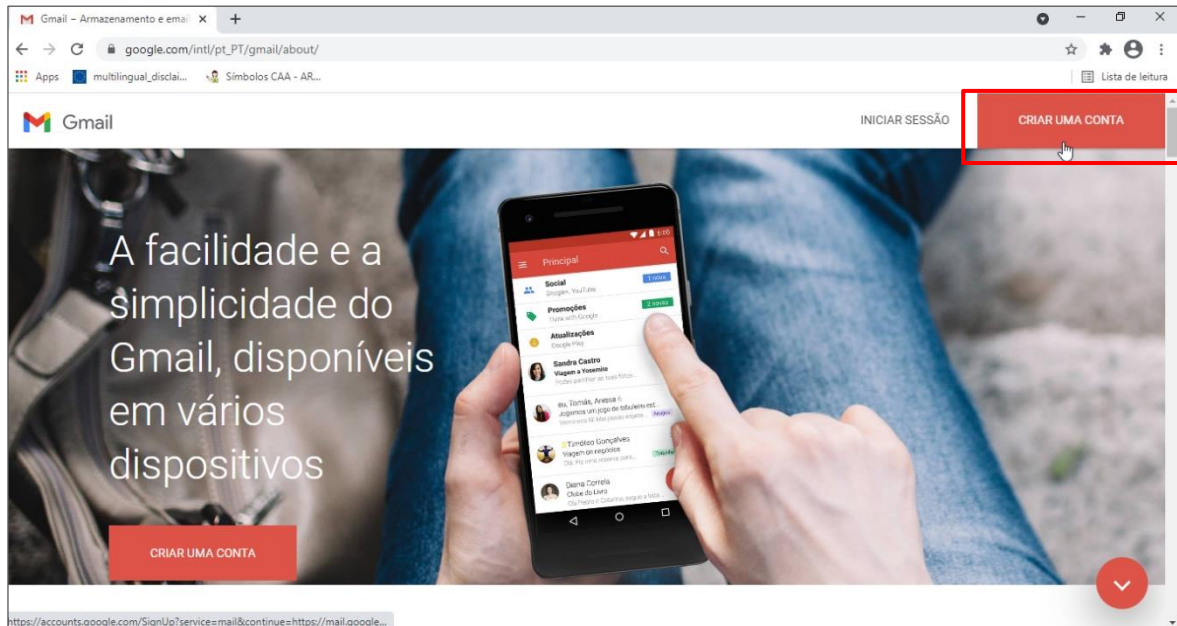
Gmail – Armazenamento e emai ×

google.com/intl/pt_PT/gmail/about/

Apps multilingual_disclai... Símbolos CAA - AR...

Lista de leitura

Gmail

INICIAR SESSÃO

CRIAR UMA CONTA

A facilidade e a simplicidade do Gmail, disponíveis em vários dispositivos

Principal

Social
Google+, YouTube

1 novo

Promoções
Save with Google

2 novas

Atualizações
Google Play

Sandra Castro
Viagem a Yosemite

Eu, Tomás, Anessa 6
Jogamos um jogo de futebol

Timóteo Gonçalves
Viagem de negócios

Diana Correia
Clube do Livro

CRIAR UMA CONTA

https://accounts.google.com/SignUp?service=mail&continue=https://mail.google...